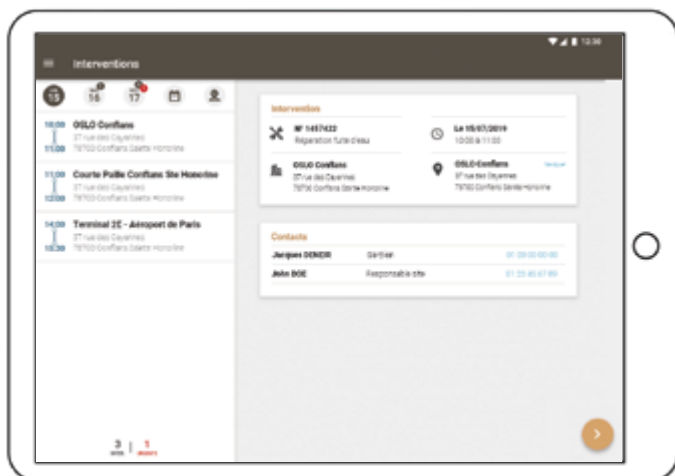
12:30

Interventions

15 16 17

10:00 OSLO Conflans
11:00 37 rue des Cayennes 78700 Conflans Sainte Honorine

11:00 Courte Paille Conflans Ste Honorine
12:00 37 rue des Cayennes 78700 Conflans Sainte Honorine

14:00 Terminal 2E - Aeroport de Paris
15:30 37 rue des Cayennes 78700 Conflans Sainte Honorine

3 | 1

Intervention

N° 1457422
Réparation fuite d'eau

Le 15/07/2019
10:00 à 11:00

OSLO Conflans
37 rue des Cayennes
78700 Conflans Sainte Honorine

OSLO Conflans
37 rue des Cayennes
78700 Conflans Sainte Honorine

Naviguer

Contacts

| Jacques DENOR | Gardien | 01 00 00 00 00 |
|---|---|---|
| John DOE | Responsable site | 01 23 45 67 89 |